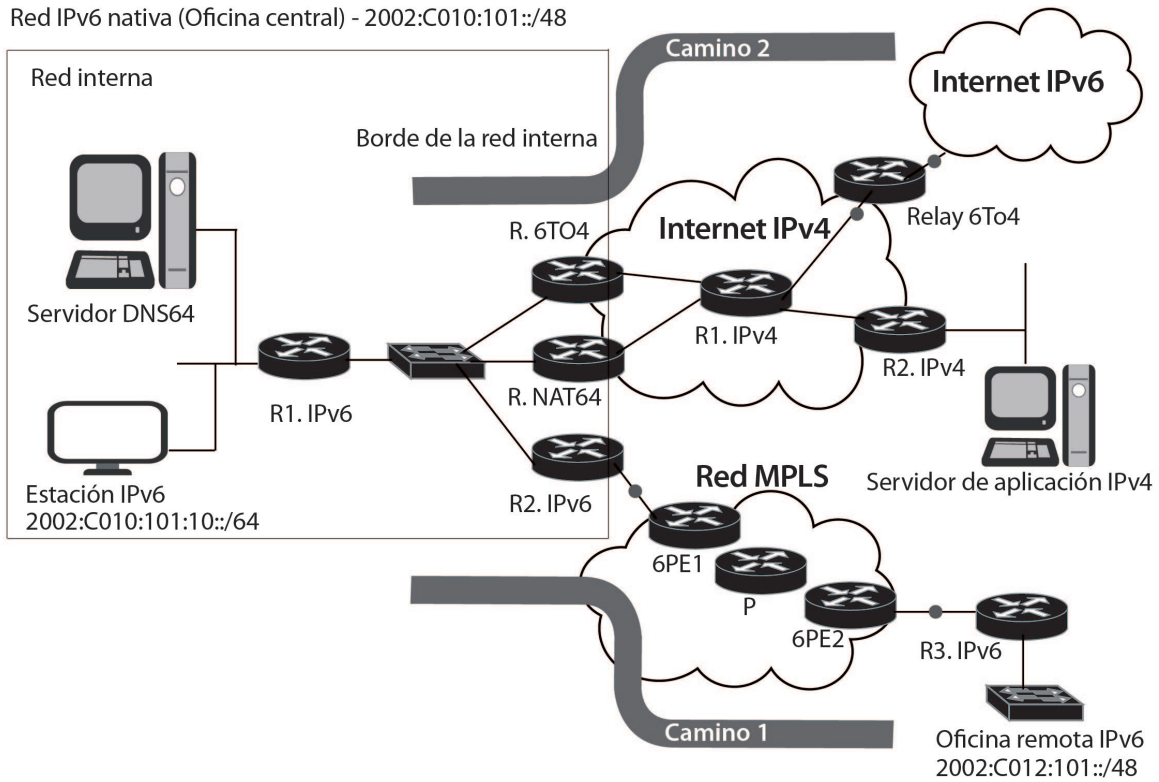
Red IPv6 nativa (Oficina central) - 2002:C010:101::/48

Red interna

Camino 2

Internet IPv6

Borde de la red interna

Relay 6To4

R. 6TO4

Internet IPv4

Servidor DNS64

R1. IPv4

R2. IPv4

R. NAT64

R1. IPv6

Estación IPv6
2002:C010:101:10::/64

R2. IPv6

Red MPLS

Servidor de aplicación IPv4

6PE1

P

6PE2

R3. IPv6

Camino 1

Oficina remota IPv6
2002:C012:101::/48